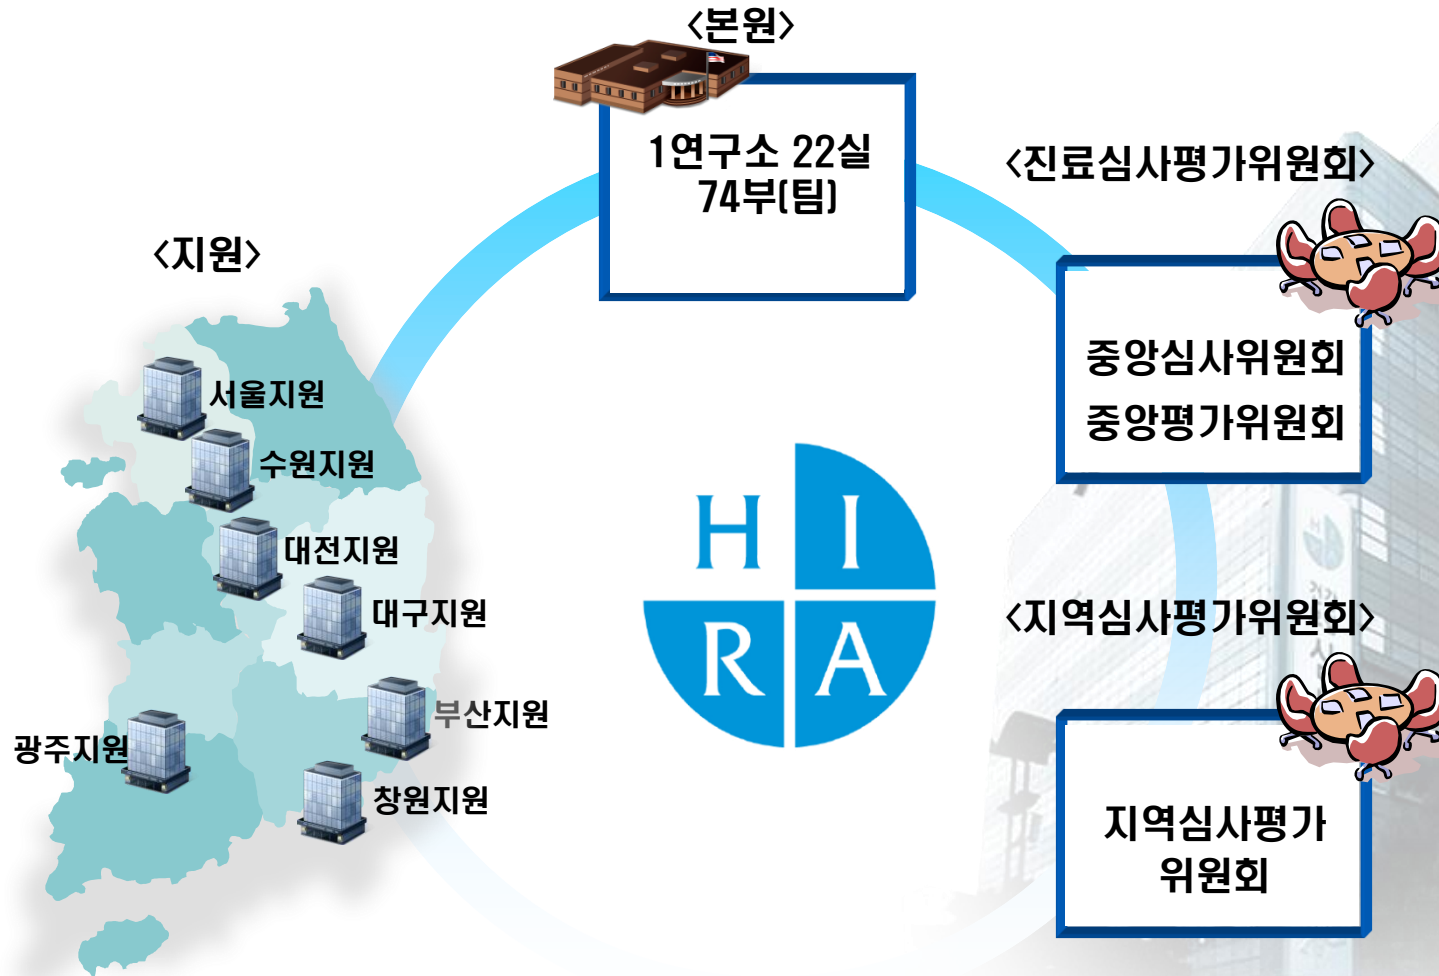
〈본원〉

1연구소 22실
74부(팀)

〈진료심사평가위원회〉

중앙심사위원회
중앙평가위원회

〈지원〉

서울지원
수원지원
대전지원
대구지원
부산지원
광주지원
창원지원

H I
R A

〈지역심사평가위원회〉

지역심사평가
위원회